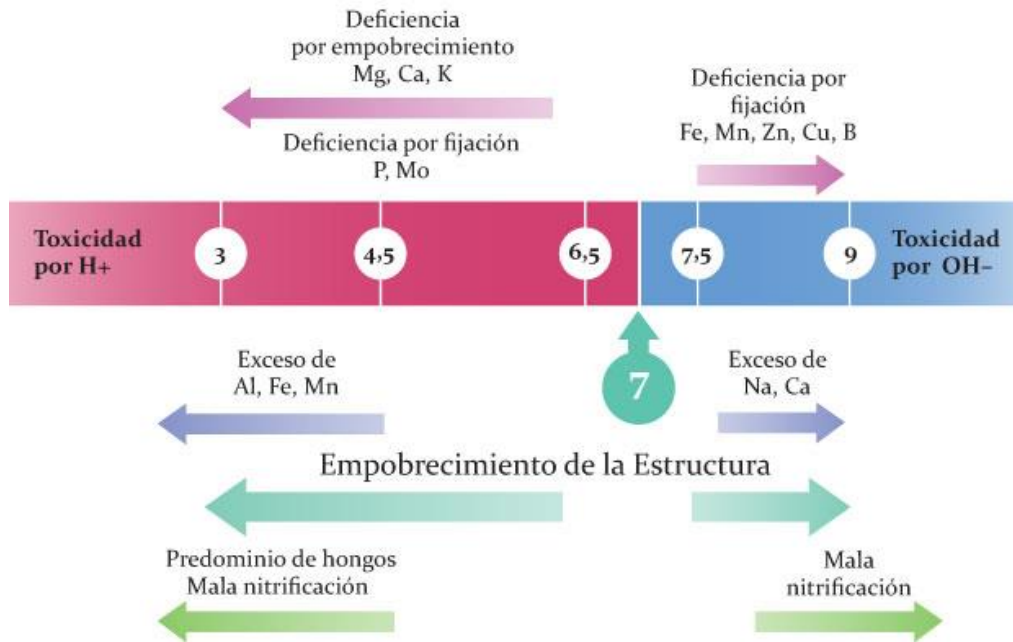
Deficiencia por empobrecimiento Mg, Ca, K

Deficiencia por fijación P, Mo

Deficiencia por fijación Fe, Mn, Zn, Cu, B

Toxicidad por H+

3

4,5

6,5

7,5

9

Toxicidad por OH–

7

Exceso de Al, Fe, Mn

Exceso de Na, Ca

Empobrecimiento de la Estructura

Predominio de hongos Mala nitrificación

Mala nitrificación